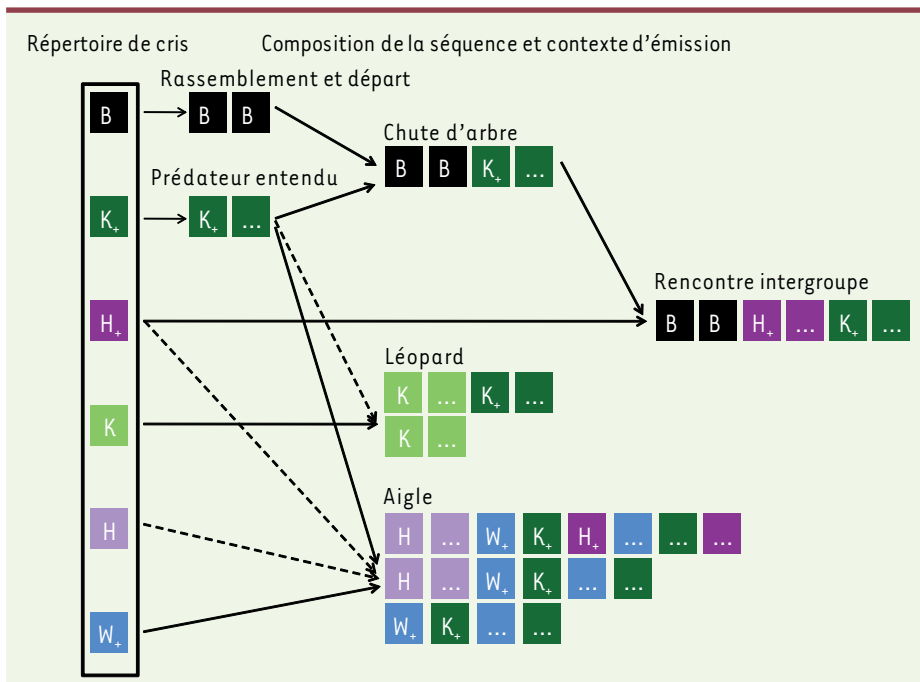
Répertoire de cris

Composition de la séquence et contexte d'émission

B
$K_+$
$H_+$
K
H
$W_+$

Rassemblement et départ
B B

Prédateur entendu
$K_+$ ...

Chute d'arbre
B B $K_+$ ...

Rencontre intergroupe
B B $H_+$ ... $K_+$ ...

Léopard
K ... $K_+$ ...
K ...

Aigle
H ... $W_+$ $K_+$ $H_+$ ... ... ...
H ... $W_+$ $K_+$ ... ...
$W_+$ $K_+$ ... ...